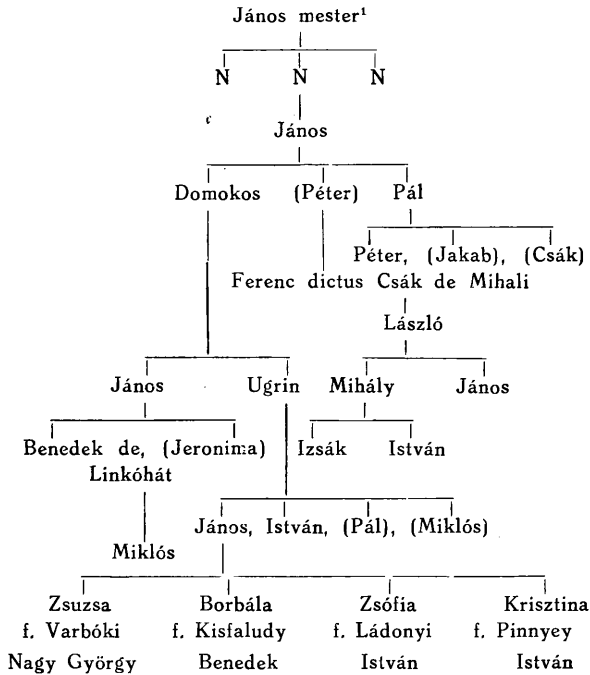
János mester¹

N N N

János

Domokos (Péter) Pál

Péter, (Jakab), (Csák)

Ferenc dictus Csák de Mihali

László

János Ugrin Mihály János

Benedek de, (Jeronima) Linkóhát

Izsák István

János, István, (Pál), (Miklós)

Miklós

Zsuzsa f. Varbóki Nagy György

Borbála f. Kisfaludy Benedek

Zsófia f. Ládonyi István

Krisztina f. Pinnyey István